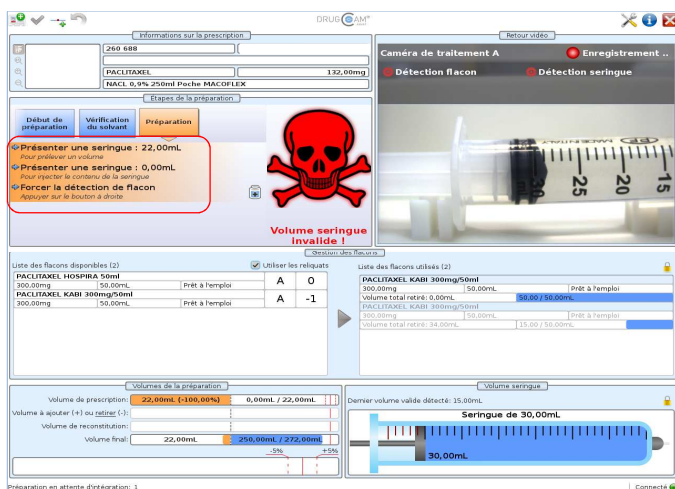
DRUGCAM

Informations sur la prescription

260 688

PACLITAXEL 132,00mg

NACL 0,9% 250ml Poche MACOFLEX

Etapes de la préparation

Début de préparation

Vérification du solvant

Préparation

Présenter une seringue : 22,00mL
Pour prélever un volume

Présenter une seringue : 0,00mL
Pour injecter le contenu de la seringue

Forcer la détection de flacon
Appuyer sur le bouton à droite

Volume seringue invalide !

Retour vidéo

Caméra de traitement A

Enregistrement ..

Détection flacon

Détection seringue

25 20 15

Gestion des flacons

Liste des flacons disponibles (2)

Utiliser les reliquats

| PACLITAXEL HOSPIRA 50ml | | | A | 0 |
|---|---|---|---|---|
| 300,00mg | 50,00mL | Prêt à l'emploi | | |
| PACLITAXEL KABI 300mg/50ml | | | A | -1 |
| 300,00mg | 50,00mL | Prêt à l'emploi | | |

Liste des flacons utilisés (2)

| PACLITAXEL KABI 300mg/50ml | | |
|---|---|---|
| 300,00mg | 50,00mL | Prêt à l'emploi |
| Volume total retiré: 0,00mL | 50,00 / 50,00mL | |
| PACLITAXEL KABI 300mg/50ml | | |
| 300,00mg | 50,00mL | Prêt à l'emploi |
| Volume total retiré: 34,00mL | 15,00 / 50,00mL | |

Volumes de la préparation

Volume de prescription: 22,00mL (-100,00%) 0,00mL / 22,00mL

Volume à ajouter (+) ou retirer (-):

Volume de reconstitution:

Volume final: 22,00mL 250,00mL / 272,00mL

-5% +5%

Volume seringue

Dernier volume valide détecté: 15,00mL

Seringue de 30,00mL

30,00mL

Préparation en attente d'intégration: 1

Connecté